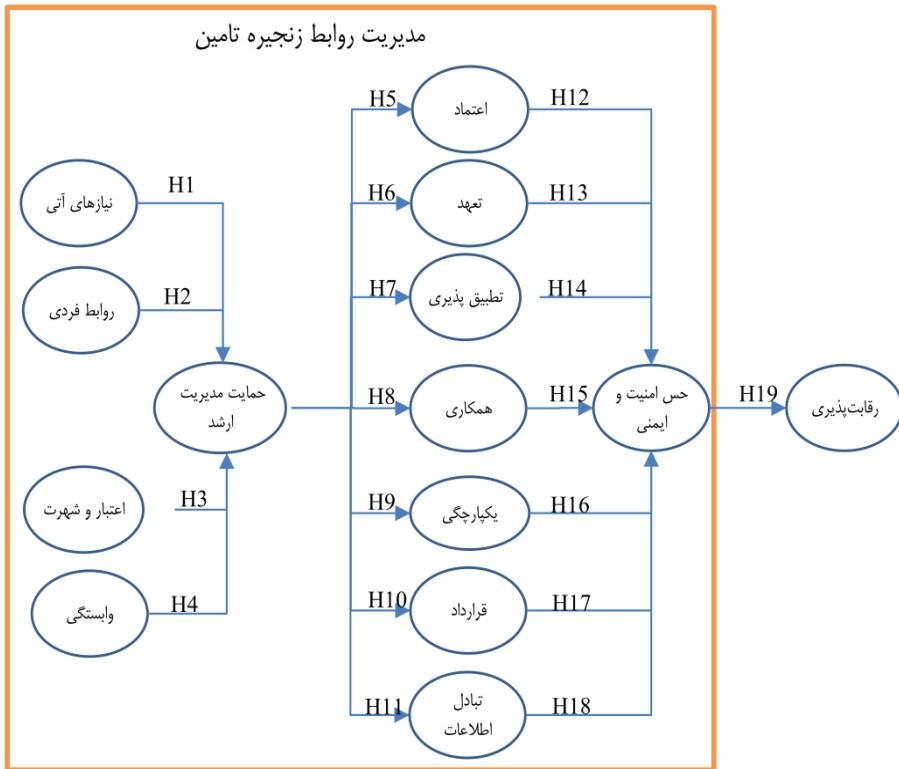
مدیریت روابط زنجیره تامین

نیازهای آتی
H1
روابط فردی
H2
حمایت مدیریت ارشد
اعتبار و شهرت
H3
وابستگی
H4

H5
اعتماد
H12
H6
تعهد
H13
H7
تطبیق پذیری
H14
H8
همکاری
H15
حس امنیت و ایمنی
H19
رقابت‌پذیری
H9
یکپارچگی
H16
H10
قرارداد
H17
H11
تبادل اطلاعات
H18